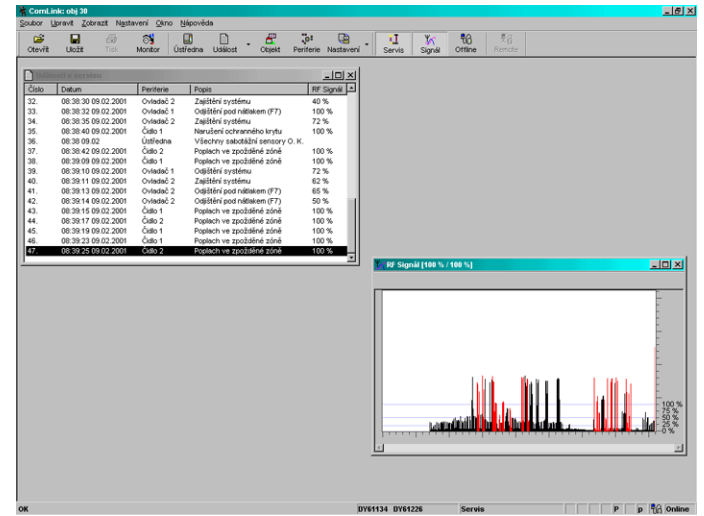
ComLink: obj 30

Soubor Upravit Zobrazit Nastavení Okno Nápověda

Otevřít Uložit Tisk Monitor Ústředna Událost Objekt Periferie Nastavení Servis Signál Offline Remote

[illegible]

| Číslo | Datum | Periferie | Popis | RF Signál |
|---|---|---|---|---|
| 32. | 08:38:30 09.02.2001 | Ovladač 2 | Zajištění systému | 40 % |
| 33. | 08:38:32 09.02.2001 | Ovladač 1 | Odjištění pod nátlakem (F7) | 100 % |
| 34. | 08:38:35 09.02.2001 | Ovladač 2 | Zajištění systému | 72 % |
| 35. | 08:38:40 09.02.2001 | Čidlo 1 | Narušení ochranného krytu | 100 % |
| 36. | 08:39:09.02 | Ústředna | Všechny sabotážní sensory O. K. | |
| 37. | 08:38:42 09.02.2001 | Čidlo 2 | Poplach ve zpožděné zóně | 100 % |
| 38. | 08:39:09 09.02.2001 | Čidlo 1 | Poplach ve zpožděné zóně | 100 % |
| 39. | 08:39:10 09.02.2001 | Ovladač 1 | Odjištění systému | 72 % |
| 40. | 08:39:11 09.02.2001 | Ovladač 2 | Zajištění systému | 62 % |
| 41. | 08:39:13 09.02.2001 | Ovladač 2 | Odjištění pod nátlakem (F7) | 65 % |
| 42. | 08:39:14 09.02.2001 | Ovladač 2 | Odjištění pod nátlakem (F7) | 50 % |
| 43. | 08:39:15 09.02.2001 | Čidlo 1 | Poplach ve zpožděné zóně | 100 % |
| 44. | 08:39:17 09.02.2001 | Čidlo 2 | Poplach ve zpožděné zóně | 100 % |
| 45. | 08:39:19 09.02.2001 | Čidlo 1 | Poplach ve zpožděné zóně | 100 % |
| 46. | 08:39:23 09.02.2001 | Čidlo 1 | Poplach ve zpožděné zóně | 100 % |
| 47. | 08:39:25 09.02.2001 | Čidlo 2 | Poplach ve zpožděné zóně | 100 % |

RF Signál [100 % / 100 %]

100 %
75 %
50 %
25 %
0 %

OK DY61134 DY61226 Servis P p Online